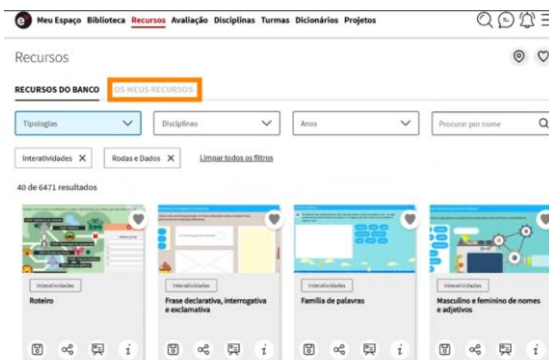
e Meu Espaço Biblioteca Recursos Avaliação Disciplinas Turmas Dicionários Projetos

Recursos

RECURSOS DO BANCO
OS MEUS RECURSOS

Tipologias
Disciplinas
Anos
Procurar por nome

Interatividades ✕
Rodas e Dados ✕
Limpar todos os filtros

40 de 6471 resultados

Interatividades
Roteiro

Interatividades
Frase declarativa, interrogativa e exclamativa

Interatividades
Família de palavras

Interatividades
Masculino e feminino de nomes e adjetivos